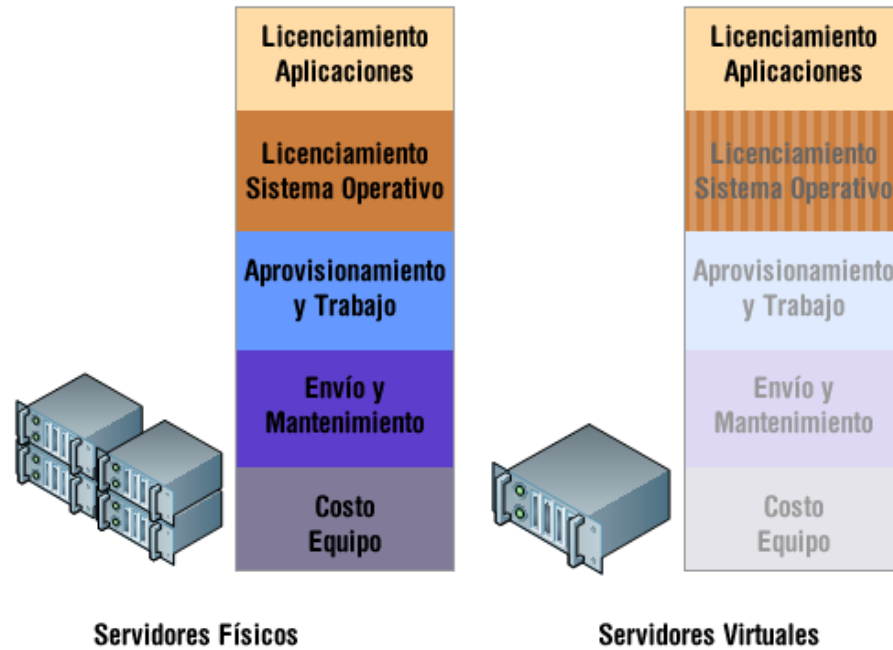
Licenciamiento Aplicaciones

Licenciamiento Sistema Operativo

Aprovisionamiento y Trabajo

Envío y Mantenimiento

Costo Equipo

Servidores Físicos

Licenciamiento Aplicaciones

Licenciamiento Sistema Operativo

Aprovisionamiento y Trabajo

Envío y Mantenimiento

Costo Equipo

Servidores Virtuales